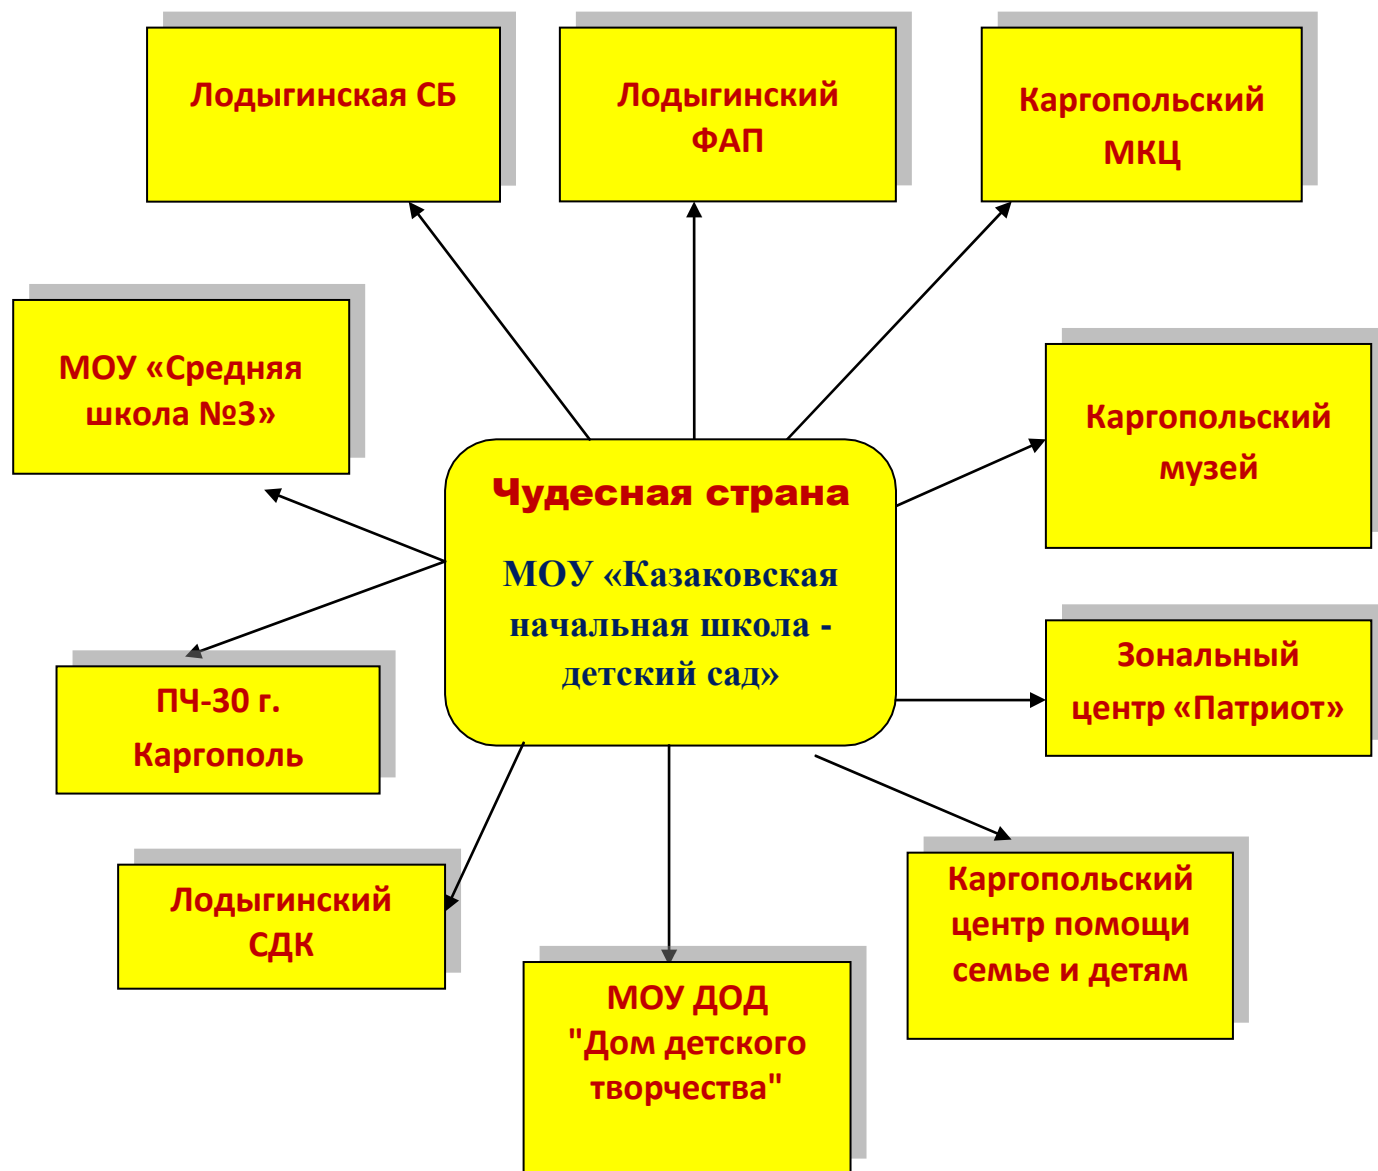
Лодыгинская СБ

Лодыгинский ФАП

Каргопольский МКЦ

МОУ «Средняя школа №3»

Чудесная страна

МОУ «Казаковская начальная школа - детский сад»

Каргопольский музей

Зональный центр «Патриот»

ПЧ-30 г. Каргополь

Лодыгинский СДК

МОУ ДОД "Дом детского творчества"

Каргопольский центр помощи семье и детям